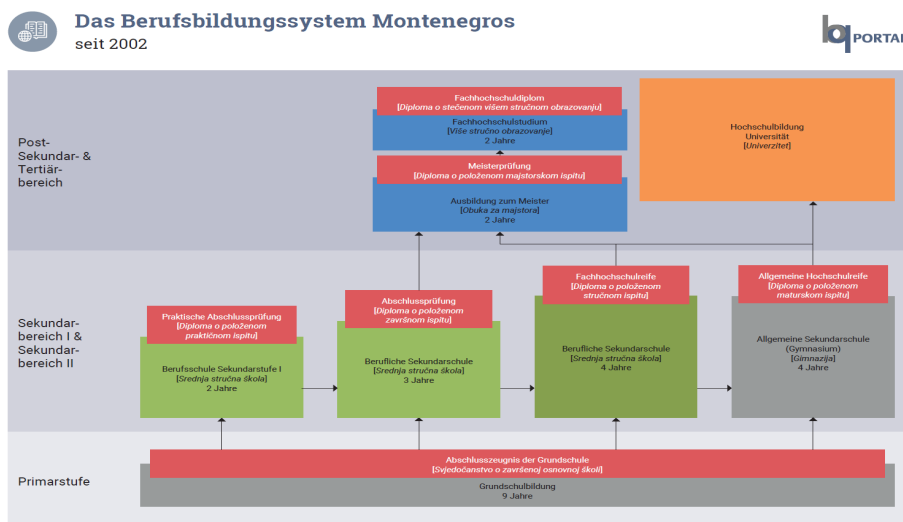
Das Berufsbildungssystem Montenegros
seit 2002

bq PORTAL

Post-Sekundar- & Tertiär-bereich

Fachhochschuldiplom
[Diploma o stečenom višem stručnom obrazovanju]

Fachhochschulstudium
[Više stručno obrazovanje]
2 Jahre

Meisterprüfung
[Diploma o položenom majstorskom ispitu]

Ausbildung zum Meister
[Obuka za majstora]
2 Jahre

Hochschulbildung
Universität
[Univerzitet]

Sekundar-bereich I & Sekundar-bereich II

Praktische Abschlussprüfung
[Diploma o položenom praktičnom ispitu]

Berufsschule Sekundarstufe I
[Srednja stručna škola]
2 Jahre

Abschlussprüfung
[Diploma o položenom završnom ispitu]

Berufliche Sekundarschule
[Srednja stručna škola]
3 Jahre

Fachhochschulreife
[Diploma o položenom stručnom ispitu]

Berufliche Sekundarschule
[Srednja stručna škola]
4 Jahre

Allgemeine Hochschulreife
[Diploma o položenom maturskom ispitu]

Allgemeine Sekundarschule
(Gymnasium)
[Gimnazija]
4 Jahre

Primarstufe

Abschlusszeugnis der Grundschule
[Svjedočanstvo o završenoj osnovnoj školi]

Grundschulbildung
9 Jahre